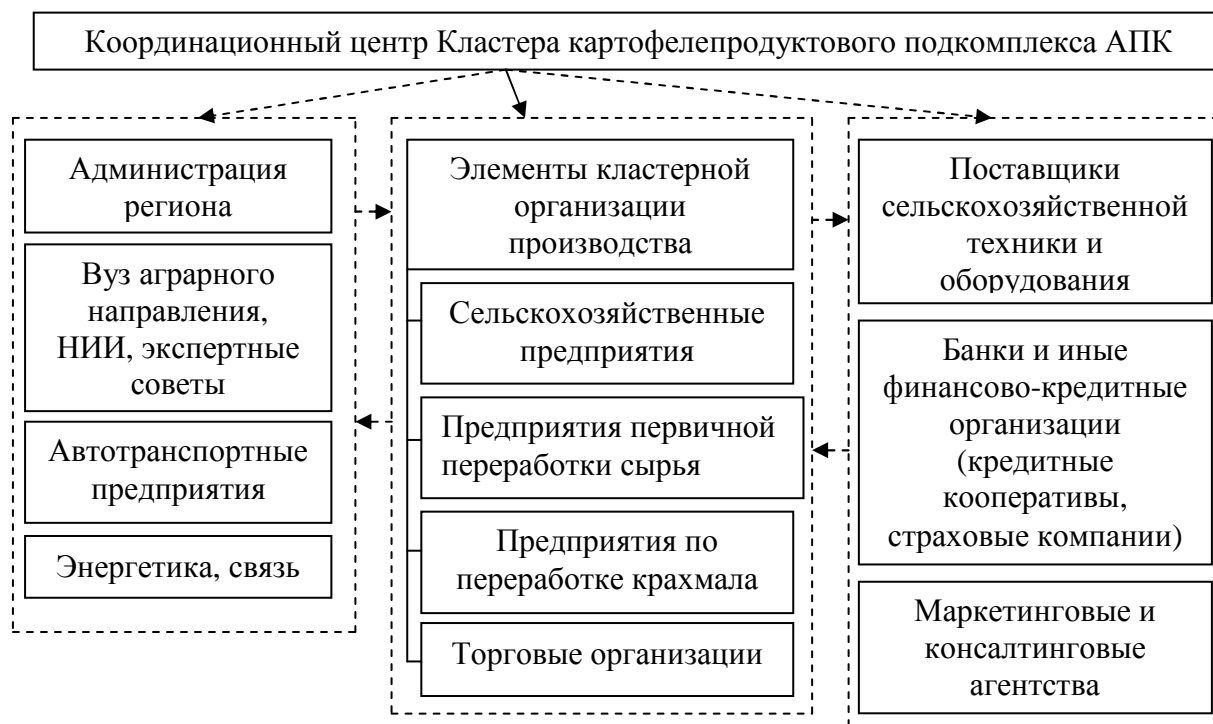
Координационный центр Кластера картофелепродуктового подкомплекса АПК

Администрация региона

Вуз аграрного направления, НИИ, экспертные советы

Автотранспортные предприятия

Энергетика, связь

Элементы кластерной организации производства

Сельскохозяйственные предприятия

Предприятия первичной переработки сырья

Предприятия по переработке крахмала

Торговые организации

Поставщики сельскохозяйственной техники и оборудования

Банки и иные финансово-кредитные организации (кредитные кооперативы, страховые компании)

Маркетинговые и консалтинговые агентства